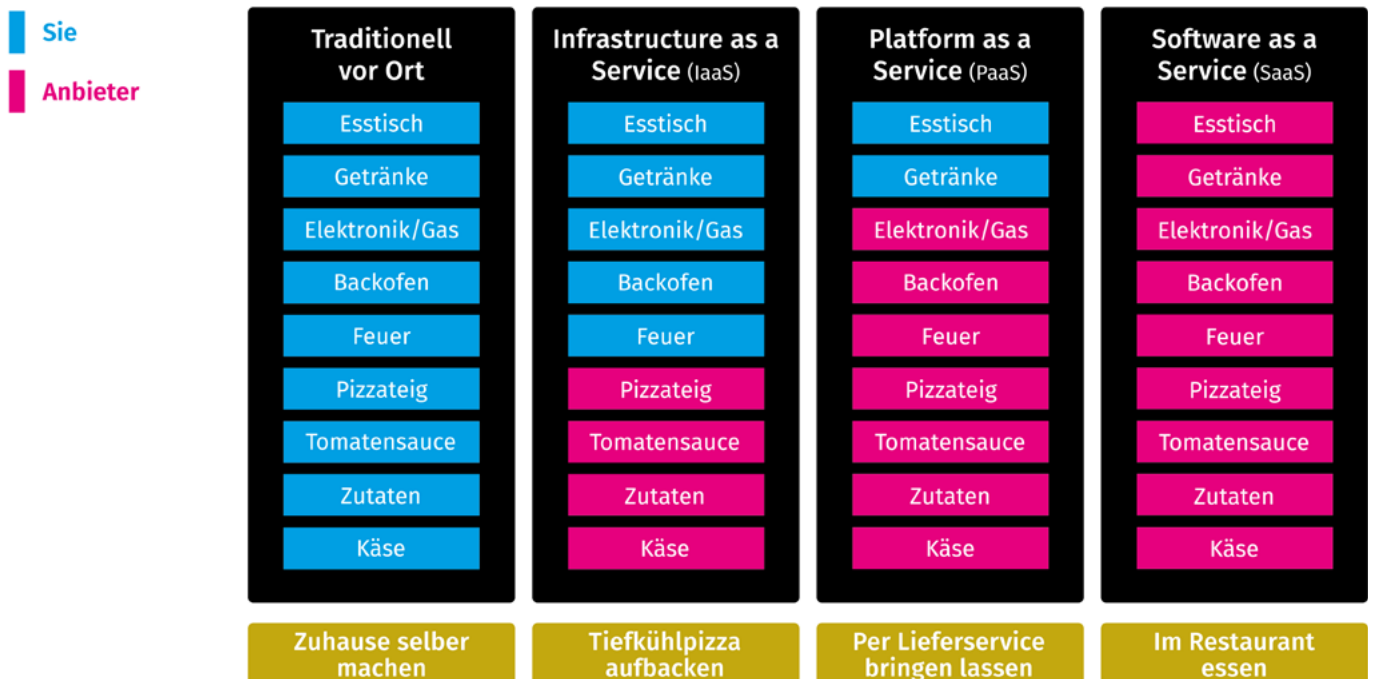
Sie

Anbieter

Traditionell vor Ort

Esstisch

Getränke

Elektronik/Gas

Backofen

Feuer

Pizzateig

Tomatensauce

Zutaten

Käse

Zuhause selber machen

Infrastructure as a Service (IaaS)

Esstisch

Getränke

Elektronik/Gas

Backofen

Feuer

Pizzateig

Tomatensauce

Zutaten

Käse

Tiefkühlpizza aufbacken

Platform as a Service (PaaS)

Esstisch

Getränke

Elektronik/Gas

Backofen

Feuer

Pizzateig

Tomatensauce

Zutaten

Käse

Per Lieferservice bringen lassen

Software as a Service (SaaS)

Esstisch

Getränke

Elektronik/Gas

Backofen

Feuer

Pizzateig

Tomatensauce

Zutaten

Käse

Im Restaurant essen